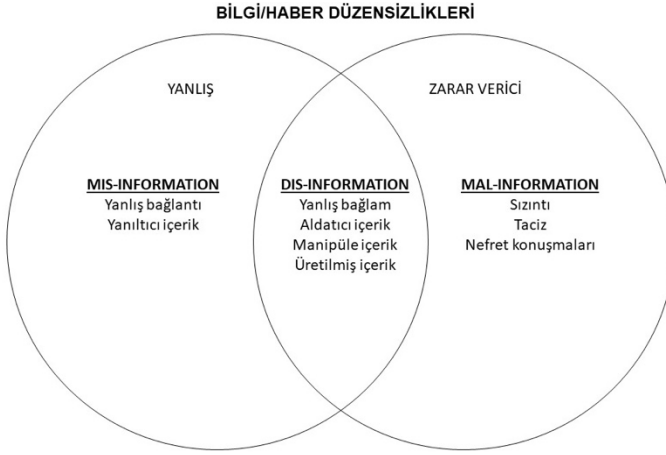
BİLGİ/HABER DÜZENSİZLİKLERİ

YANLIŞ

ZARAR VERİCİ

MIS-INFORMATION
Yanlış bağlantı
Yanıltıcı içerik

DIS-INFORMATION
Yanlış bağlam
Aldatıcı içerik
Manipüle içerik
Üretilmiş içerik

MAL-INFORMATION
Sızıntı
Taciz
Nefret konuşmaları